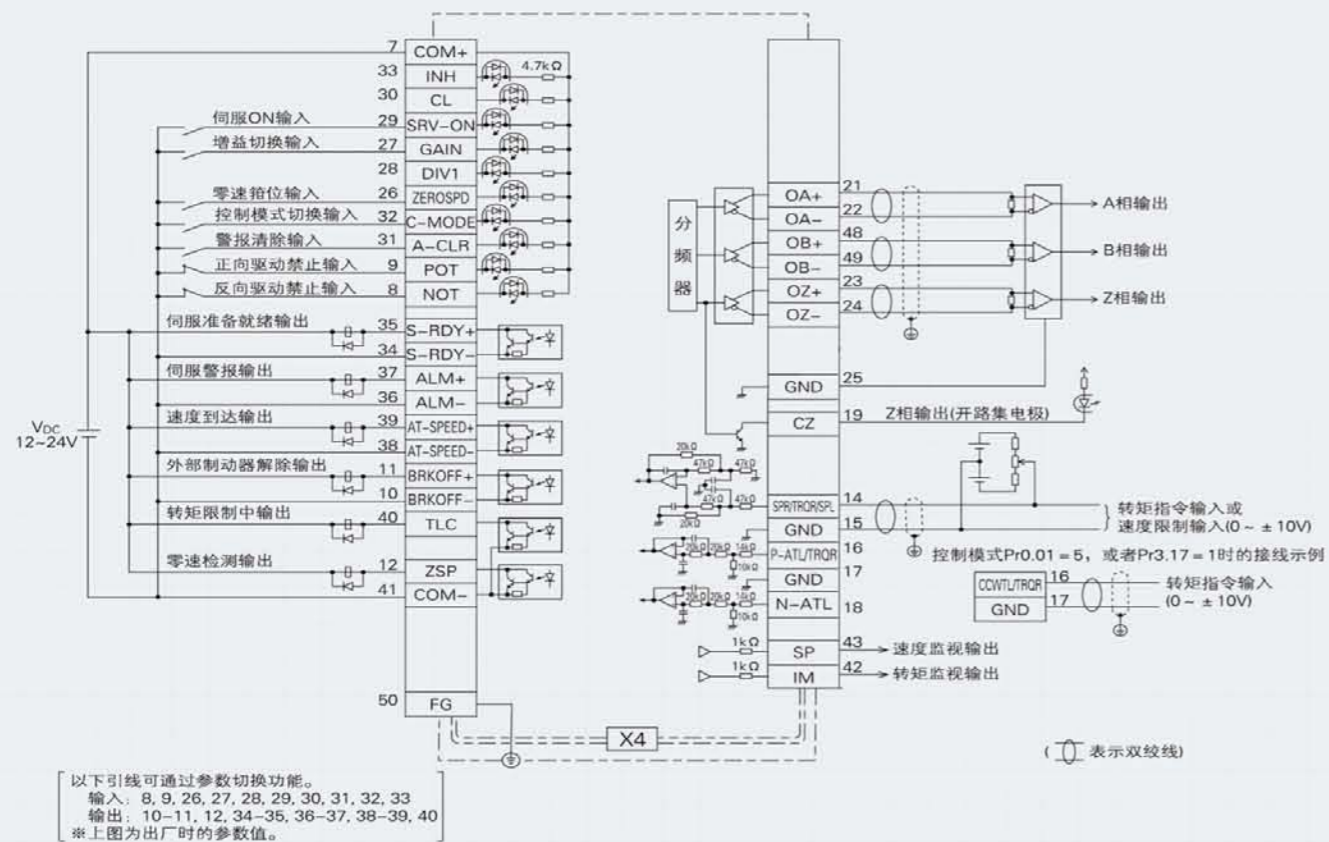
7 COM+
33 INH 4.7kΩ
30 CL
伺服ON输入 29 SRV-ON
增益切换输入 27 GAIN
28 DIV1
零速箝位输入 26 ZEROSPD
控制模式切换输入 32 C-MODE
警报清除输入 31 A-CLR
正向驱动禁止输入 9 POT
反向驱动禁止输入 8 NOT
伺服准备就绪输出 35 S-RDY+
34 S-RDY-
伺服警报输出 37 ALM+
36 ALM-
速度到达输出 39 AT-SPEED+
38 AT-SPEED-
外部制动器解除输出 11 BRKOFF+
10 BRKOFF-
转矩限制中输出 40 TLC
零速检测输出 12 ZSP
41 COM-
$V_{DC}$ 12~24V
50 FG

分频器
OA+ 21
OA- 22
OB+ 48
OB- 49
OZ+ 23
OZ- 24
A相输出
B相输出
Z相输出
GND 25
CZ 19 Z相输出(开路集电极)
20kΩ 47kΩ 47kΩ 47kΩ 42kΩ 20kΩ
SPR/TRQR/SPL 14
GND 15
转矩指令输入或速度限制输入(0 ~ ±10V)
P-ATL/TRQR 16
控制模式Pr0.01 = 5，或者Pr3.17 = 1时的接线示例
GND 17
N-ATL 18
20kΩ 20kΩ 1kΩ 10kΩ
CCWTL/TRQR 16
GND 17
转矩指令输入 (0 ~ ±10V)
1kΩ SP 43 速度监视输出
1kΩ IM 42 转矩监视输出
X4
( 表示双绞线)

以下引线可通过参数切换功能。
输入：8, 9, 26, 27, 28, 29, 30, 31, 32, 33
输出：10-11, 12, 34-35, 36-37, 38-39, 40
※上图为出厂时的参数值。